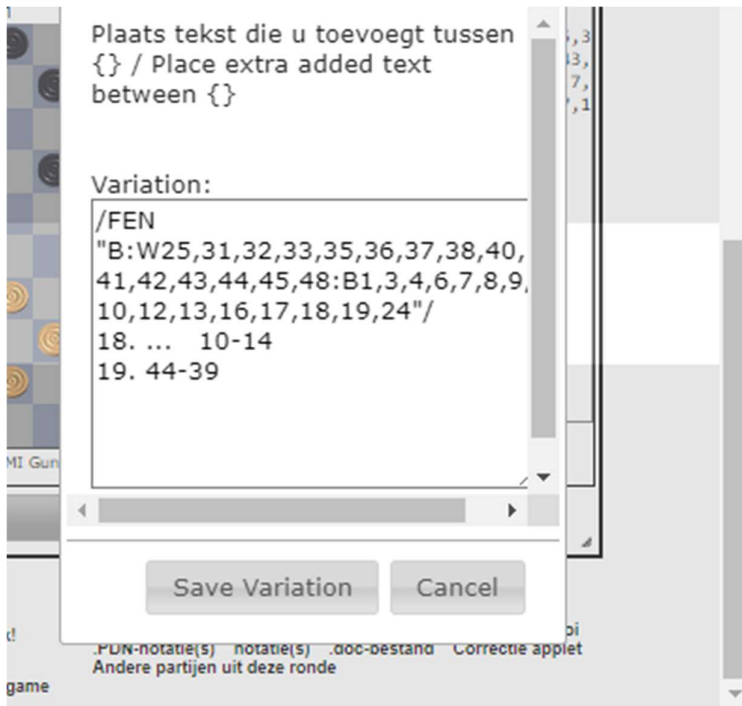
Plaats tekst die u toevoegt tussen {} / Place extra added text between {}

Variation:

/FEN "B:W25,31,32,33,35,36,37,38,40,41,42,43,44,45,48:B1,3,4,6,7,8,9,10,12,13,16,17,18,19,24"/
18. ... 10-14
19. 44-39

Save Variation Cancel

MI Gun

.PDN-notatie(s) notatie(s) .doc-bestand Correctie applet
Andere partijen uit deze ronde

game